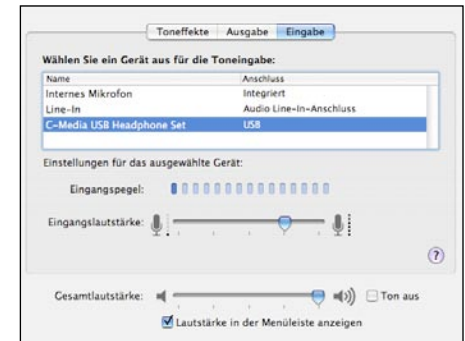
Toneffekte Ausgabe Eingabe

Wählen Sie ein Gerät aus für die Toneingabe:

| Name | Anschluss |
|---|---|
| Internes Mikrofon | Integriert |
| Line-In | Audio Line-In-Anschluss |
| C-Media USB Headphone Set | USB |

Einstellungen für das ausgewählte Gerät:

Eingangspegel:

Eingangslautstärke:

?

Gesamtlautstärke:

Ton aus

Lautstärke in der Menüleiste anzeigen